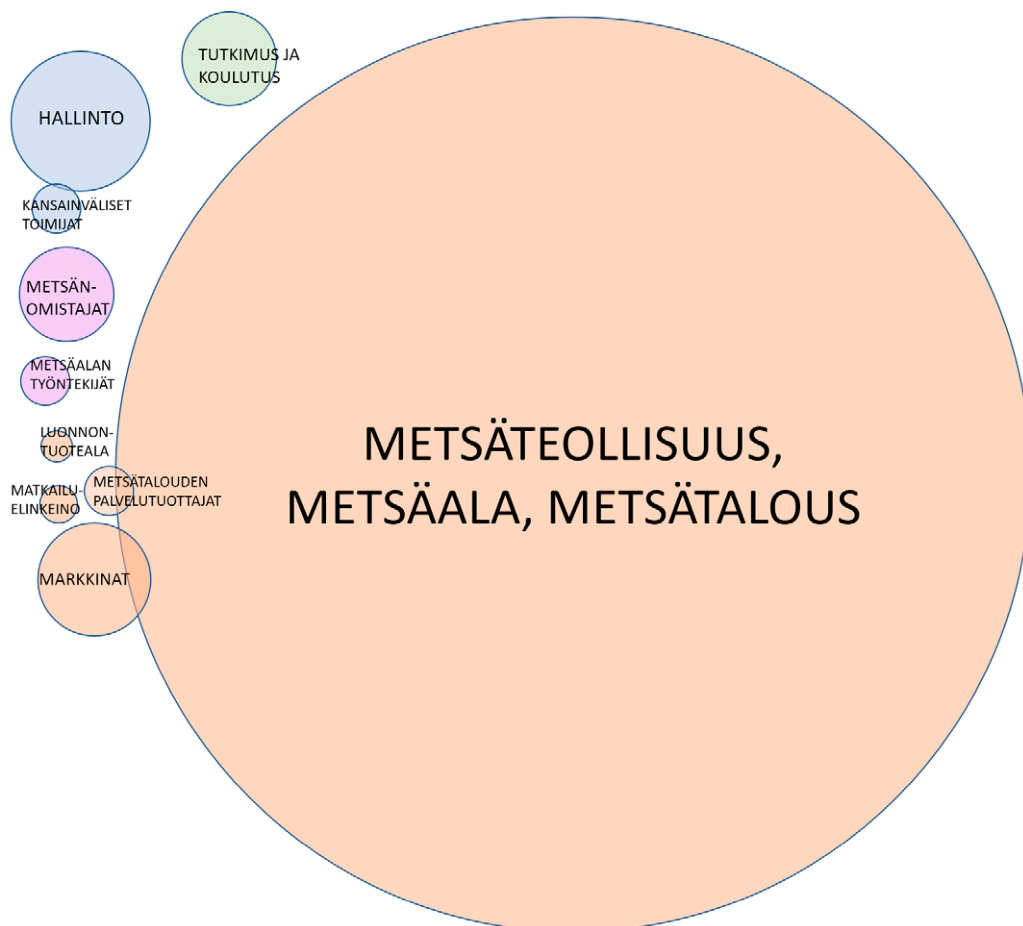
TUTKIMUS JA KOULUTUS

HALLINTO

KANSAINVÄLISET TOIMIJAT

METSÄN-OMISTAJAT

METSÄALAN TYÖNTEKIJÄT

LUONNON-TUOTEALA

MATKAILU-ELINKEINO

METSÄTALOUDEN PALVELUTUOTTAJAT

MARKKINAT

METSÄTEOLLISUUS, METSÄALA, METSÄTALOUS